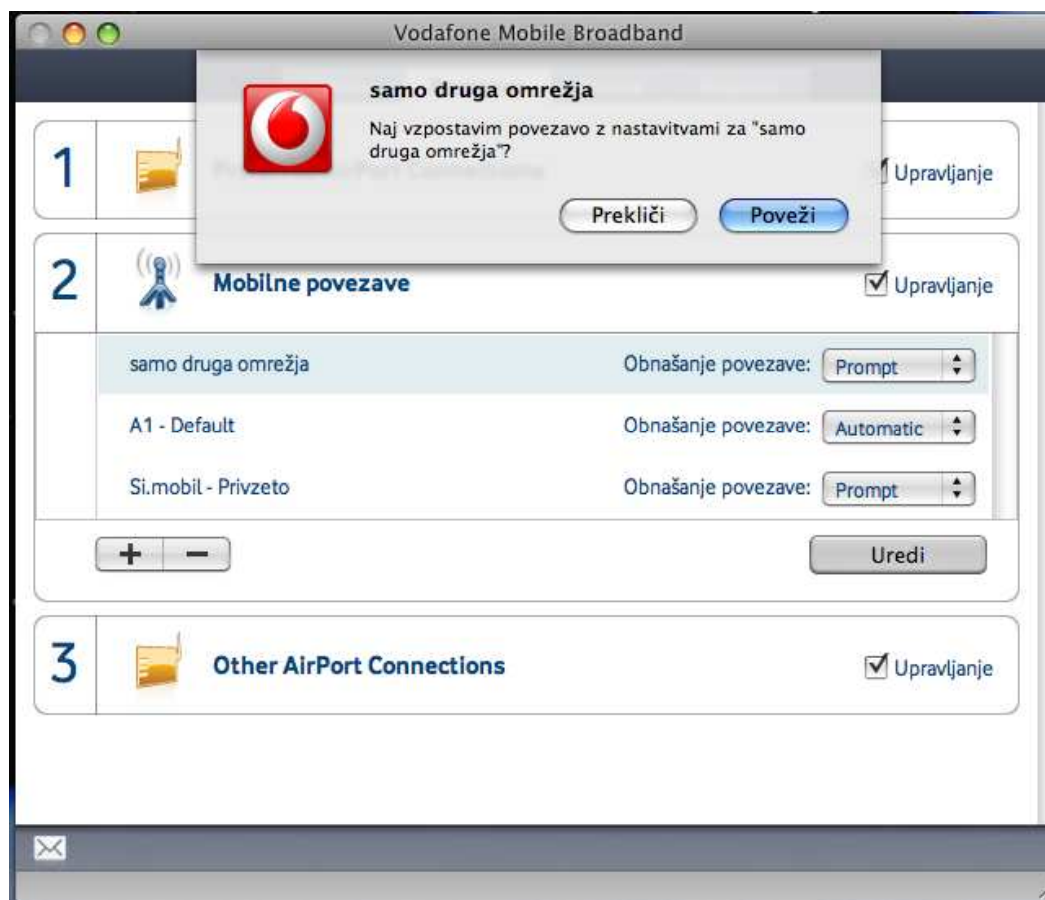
Vodafone Mobile Broadband

samo druga omrežja

Naj vzpostavim povezavo z nastavitvami za "samo druga omrežja"?

Prekliči

Poveži

1

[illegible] AirPort Connections

Upravljanje

2

Mobilne povezave

Upravljanje

samo druga omrežja

Obnašanje povezave:

Prompt

A1 - Default

Obnašanje povezave:

Automatic

Si.mobil - Privzeto

Obnašanje povezave:

Prompt

+

−

Uredi

3

Other AirPort Connections

Upravljanje